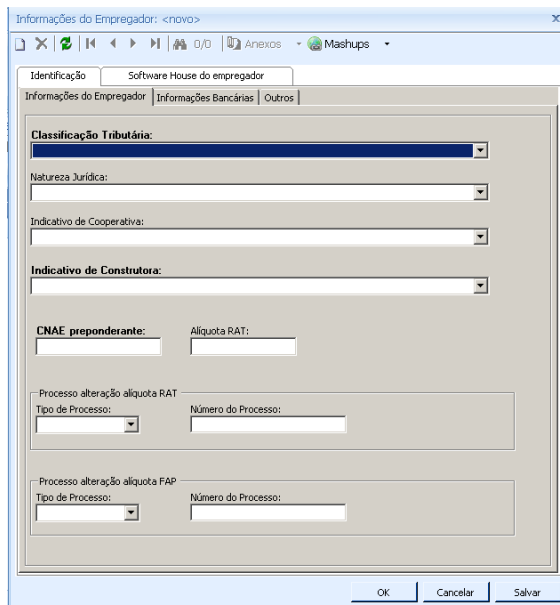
Informações do Empregador: <novo>

0/0 Anexos Mashups

Identificação | Software House do empregador

Informações do Empregador | Informações Bancárias | Outros

Classificação Tributária:

Natureza Jurídica:

Indicativo de Cooperativa:

Indicativo de Construtora:

CNAE preponderante:

Alíquota RAT:

Processo alteração alíquota RAT

Tipo de Processo:

Número do Processo:

Processo alteração alíquota FAP

Tipo de Processo:

Número do Processo:

OK | Cancelar | Salvar